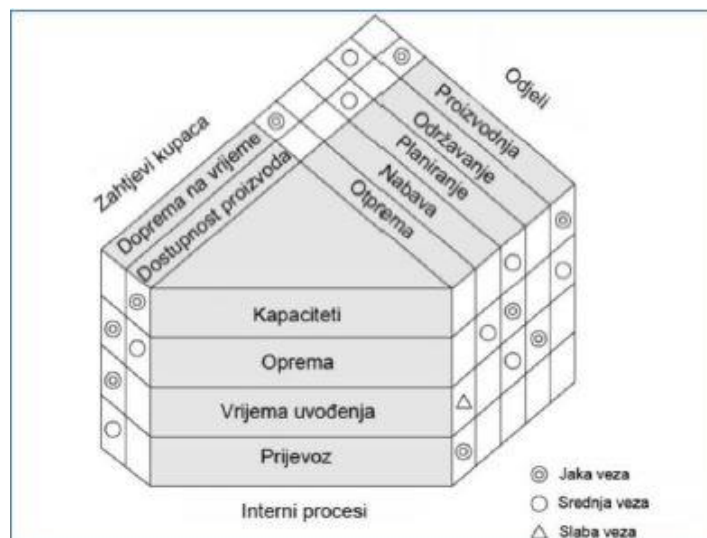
Zahtjevi kupaca

Doprema na vrijeme

Dostupnost proizvoda

Odjeli

Proizvodnja

Održavanje

Planiranje

Nabava

Otprema

Kapaciteti

Oprema

Vrijema uvođenja

Prijevoz

Interni procesi

◎ Jaka veza

○ Srednja veza

△ Slaba veza